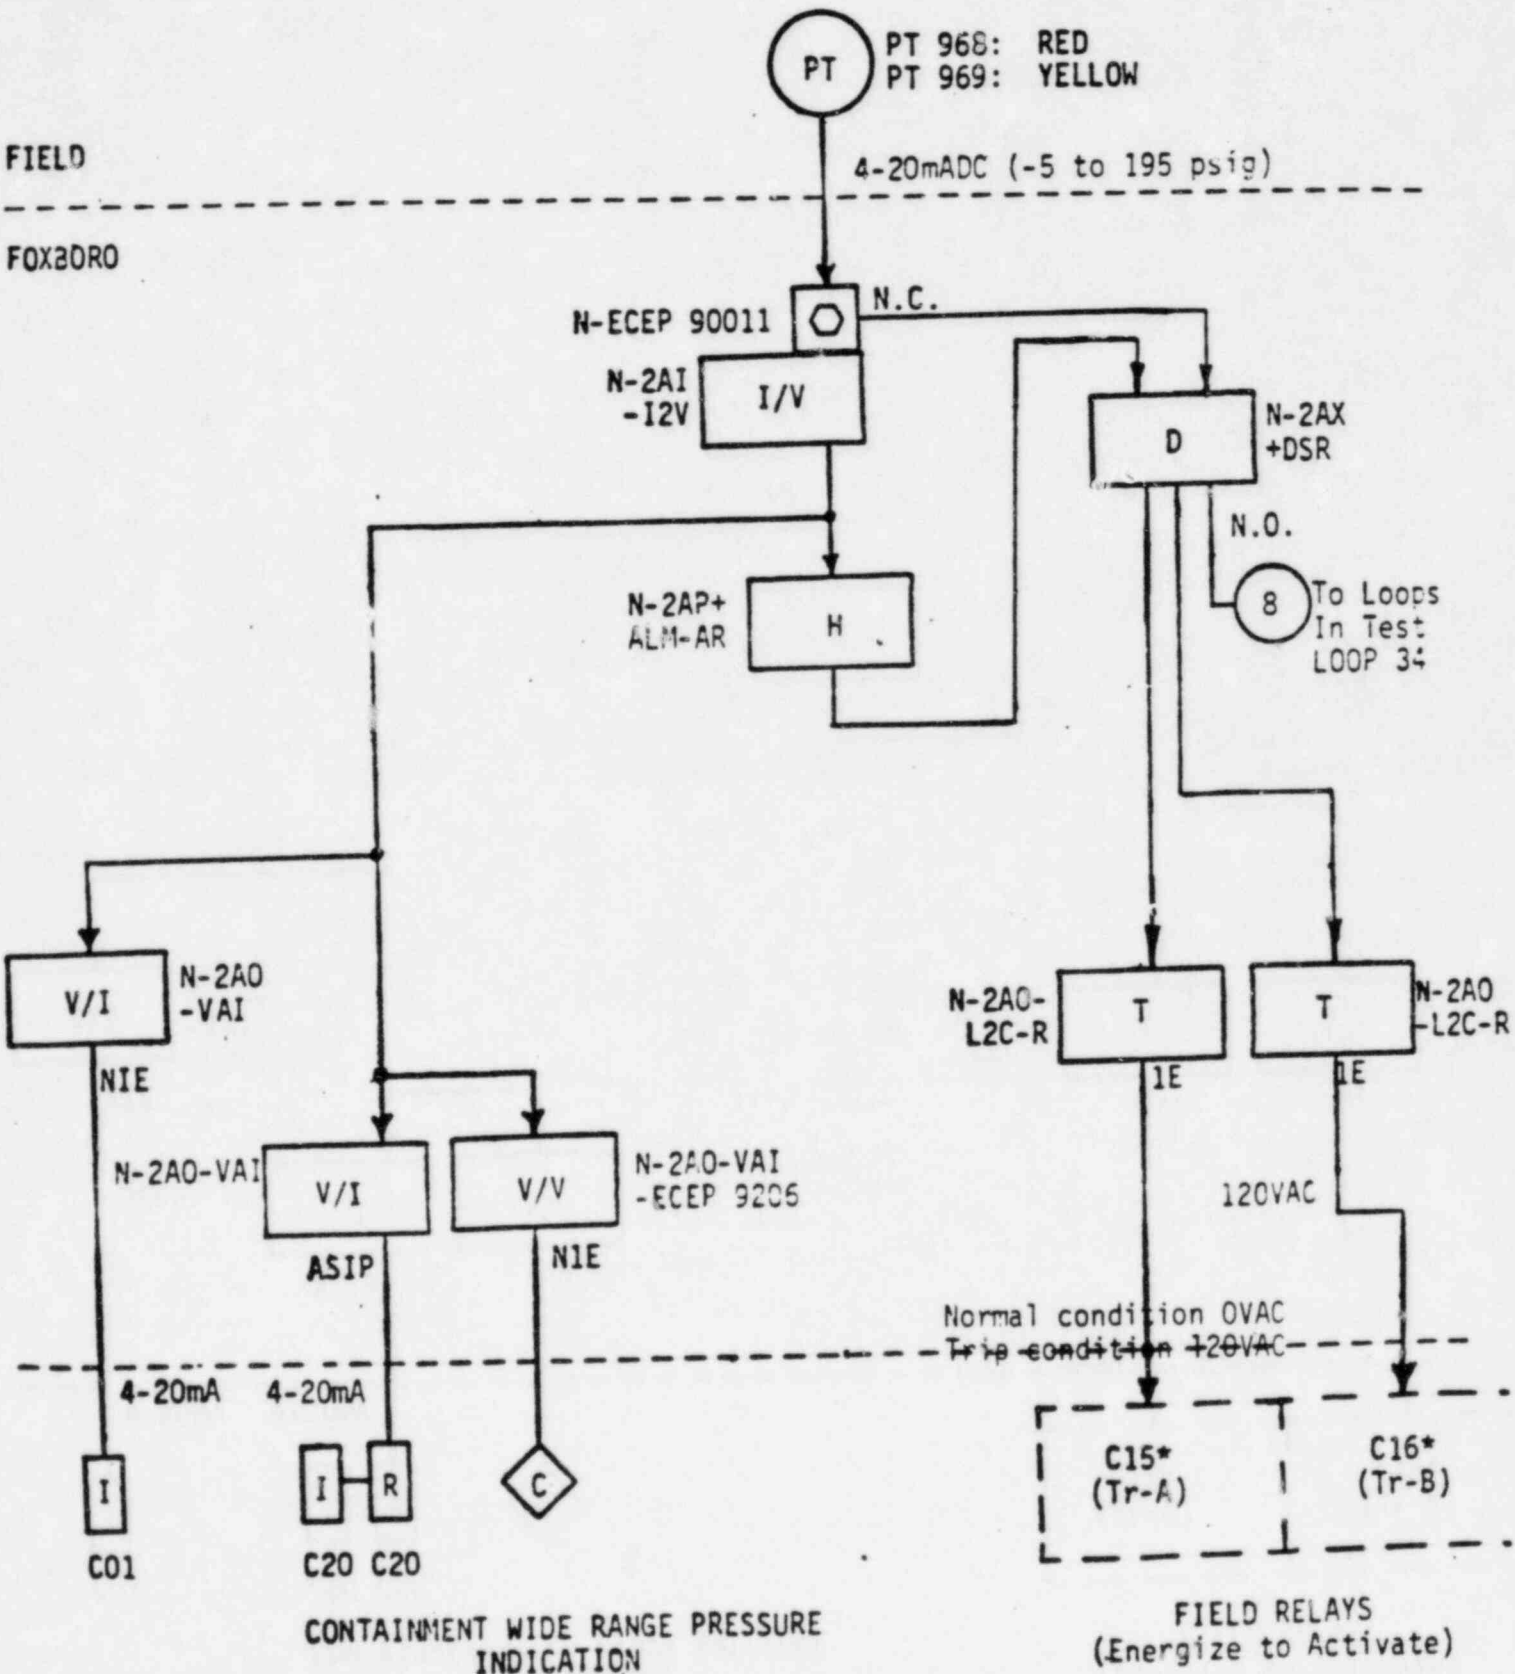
PT

PT 968: RED
PT 969: YELLOW

FIELD

4-20mADC (-5 to 195 psig)

FOXBORO

N-ECEP 90011

N.C.

N-2AI -I2V

I/V

D

N-2AX +DSR

N.O.

N-2AP+ ALM-AR

H

8

To Loops In Test LOOP 34

V/I

N-2AO -VAI

N-2AO- L2C-R

T

T

N-2AO -L2C-R

NIE

1E

1E

N-2AO-VAI

V/I

V/V

N-2AO-VAI -ECEP 9206

120VAC

ASIP

N1E

Normal condition OVAC
Trip condition 120VAC

4-20mA

4-20mA

I

I

R

C

C15* (Tr-A)

C16* (Tr-B)

C01

C20 C20

CONTAINMENT WIDE RANGE PRESSURE INDICATION

FIELD RELAYS (Energize to Activate)